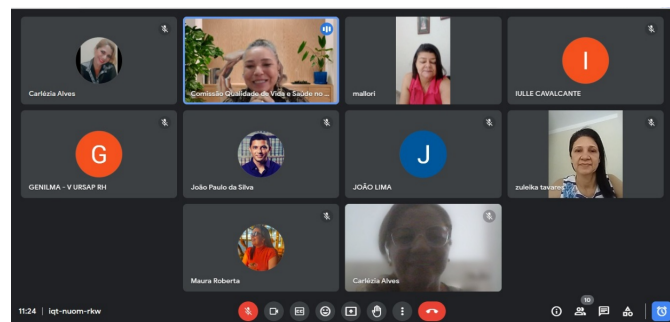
Carlézia Alves

Comissão Qualidade de Vida e Saúde no ...

mallori

I

IULLE CAVALCANTE

G

GENILMA - V URSAP RH

João Paulo da Silva

J

JOÃO LIMA

zuleika tavares

Maura Roberta

Carlézia Alves

11:24 | iqt-nuom-rkw

10